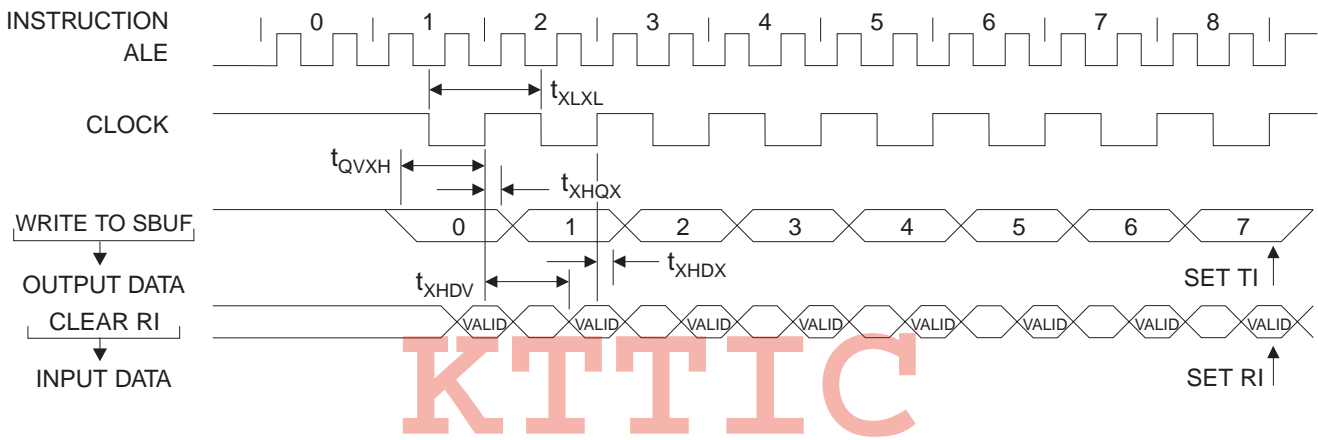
INSTRUCTION
ALE
0 1 2 3 4 5 6 7 8
$t_{XLXL}$
CLOCK
$t_{QVXH}$
$t_{XHQX}$
WRITE TO SBUF
0 1 2 3 4 5 6 7
OUTPUT DATA
$t_{XHDV}$
$t_{XHDX}$
SET TI
CLEAR RI
VALID VALID VALID VALID VALID VALID VALID VALID
INPUT DATA
SET RI
KTTIC